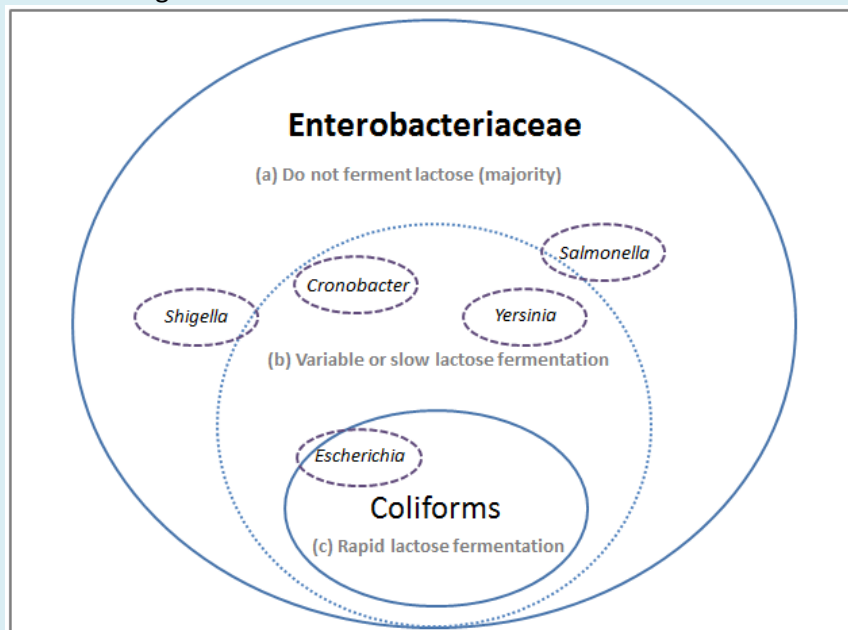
Enterobacteriaceae

(a) Do not ferment lactose (majority)

Salmonella

Cronobacter

Shigella

Yersinia

(b) Variable or slow lactose fermentation

Escherichia

Coliforms

(c) Rapid lactose fermentation